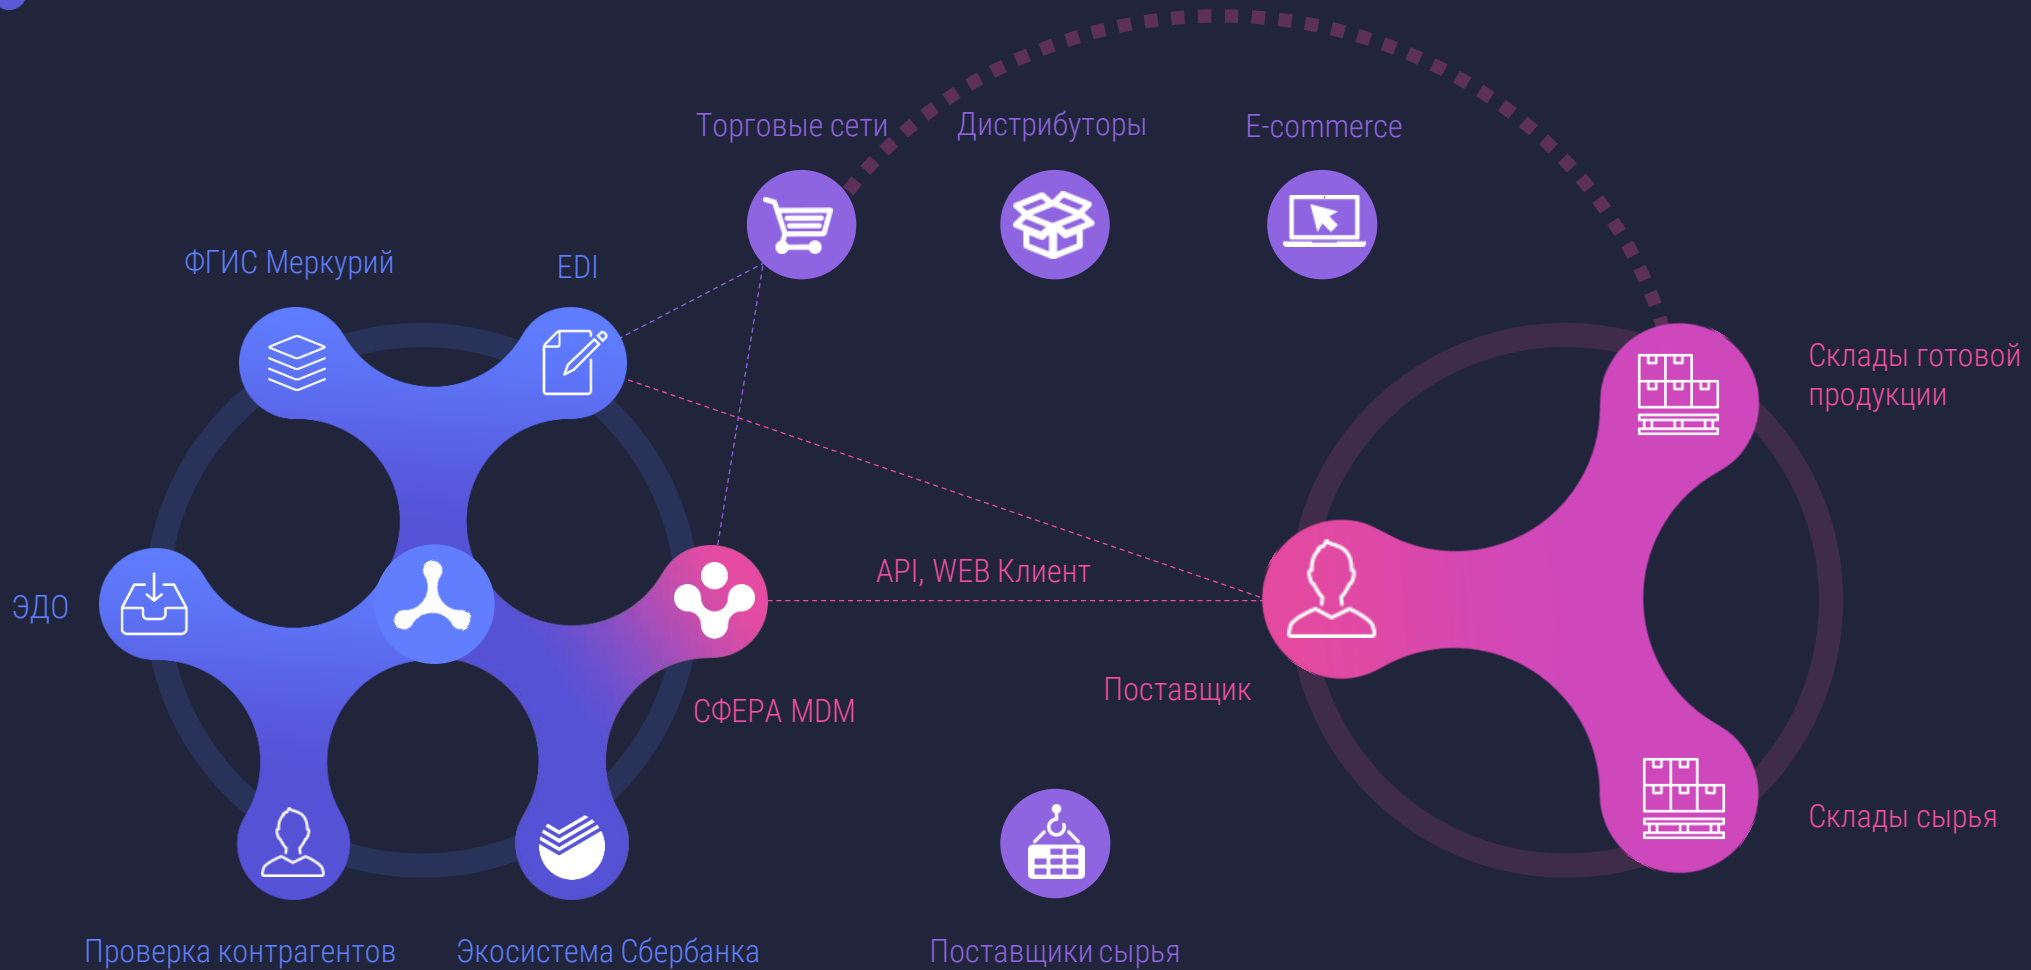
Торговые сети
Дистрибуторы
E-commerce

ФГИС Меркурий
EDI

Склады готовой продукции

ЭДО

API, WEB Клиент

СФЕРА MDM
Поставщик

Склады сырья

Проверка контрагентов
Экосистема Сбербанка
Поставщики сырья